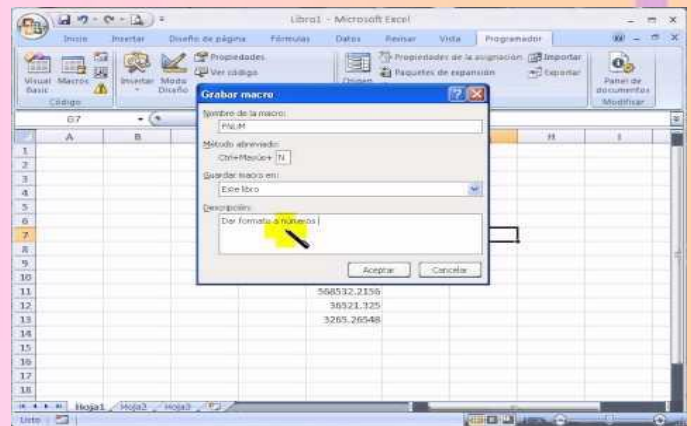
Libro1 - Microsoft Excel

Inicio | Insertar | Diseño de página | Fórmulas | Datos | Revisar | Vista | Programador

Visual Basic | Macros | Código | Insertar | Modo Diseño | Propiedades | Ver código | Propiedades de la asignación | Paquetes de expansión | Importar | Exportar | Panel de documentos | Modificar

B7

Grabar macro

Nombre de la macro:
FNUM

Método abreviado:
Ctrl+Mayús+ N

Guardar macro en:
Este libro

Descripción:
Dar formato a números

Aceptar | Cancelar

A | B | H | I

1
2
3
4
5
6
7
8
9
10
11 | 568532.2156
12 | 38521.325
13 | 3265.26548
14
15
16
17
18

Hoja1 | Hoja2 | Hoja3

Listo